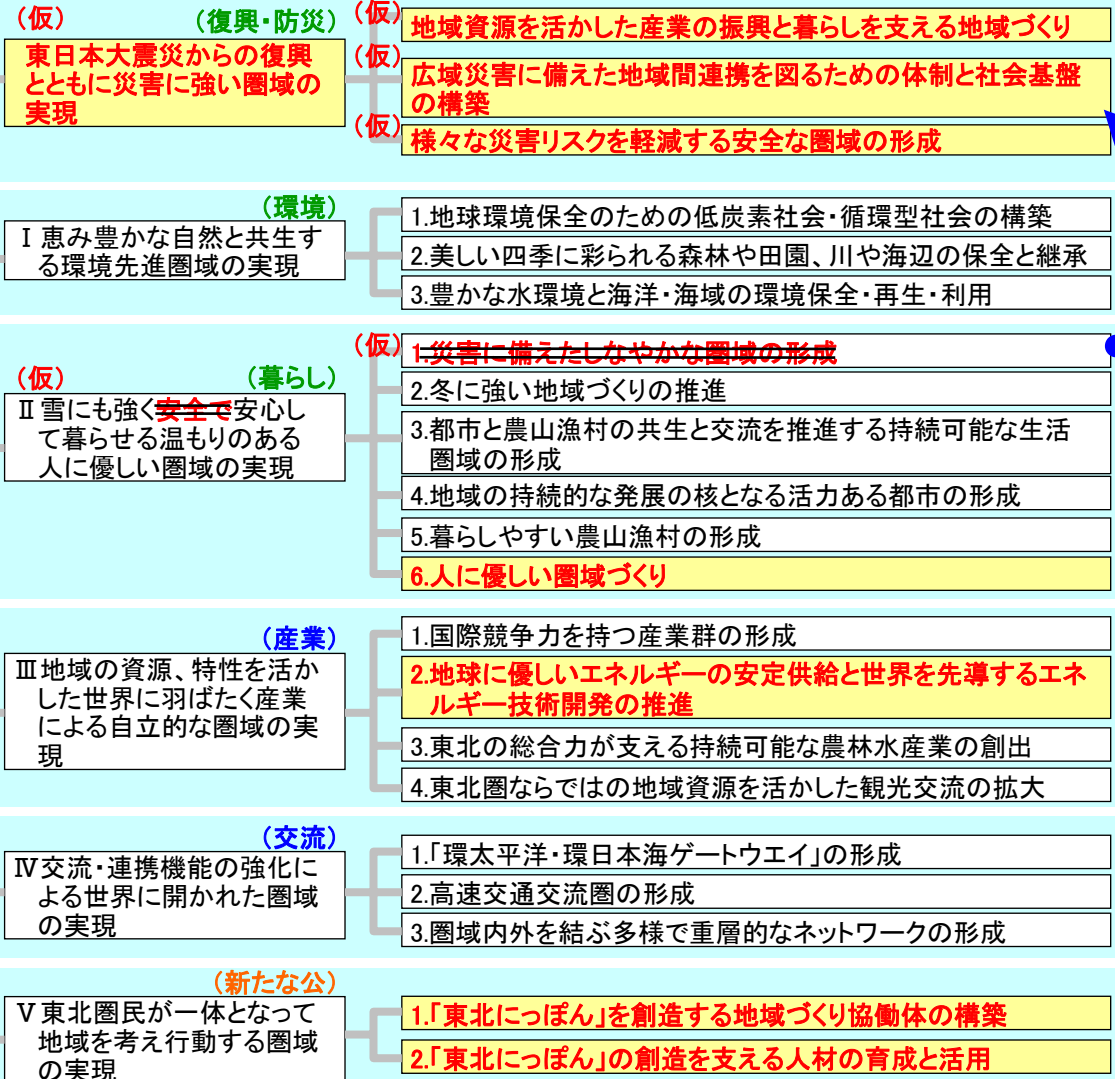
（仮）　（復興・防災）

東日本大震災からの復興とともに災害に強い圏域の実現

（仮）地域資源を活かした産業の振興と暮らしを支える地域づくり

（仮）広域災害に備えた地域間連携を図るための体制と社会基盤の構築

（仮）様々な災害リスクを軽減する安全な圏域の形成

（環境）

Ⅰ恵み豊かな自然と共生する環境先進圏域の実現

1.地球環境保全のための低炭素社会・循環型社会の構築

2.美しい四季に彩られる森林や田園、川や海辺の保全と継承

3.豊かな水環境と海洋・海域の環境保全・再生・利用

（仮）　（暮らし）

Ⅱ雪にも強く~~安全で~~安心して暮らせる温もりのある人に優しい圏域の実現

（仮）~~1.災害に備えたしなやかな圏域の形成~~

2.冬に強い地域づくりの推進

3.都市と農山漁村の共生と交流を推進する持続可能な生活圏域の形成

4.地域の持続的な発展の核となる活力ある都市の形成

5.暮らしやすい農山漁村の形成

6.人に優しい圏域づくり

（産業）

Ⅲ地域の資源、特性を活かした世界に羽ばたく産業による自立的な圏域の実現

1.国際競争力を持つ産業群の形成

2.地球に優しいエネルギーの安定供給と世界を先導するエネルギー技術開発の推進

3.東北の総合力が支える持続可能な農林水産業の創出

4.東北圏ならではの地域資源を活かした観光交流の拡大

（交流）

Ⅳ交流・連携機能の強化による世界に開かれた圏域の実現

1.「環太平洋・環日本海ゲートウエイ」の形成

2.高速交通交流圏の形成

3.圏域内外を結ぶ多様で重層的なネットワークの形成

（新たな公）

Ⅴ東北圏民が一体となって地域を考え行動する圏域の実現

1.「東北にっぽん」を創造する地域づくり協働体の構築

2.「東北にっぽん」の創造を支える人材の育成と活用